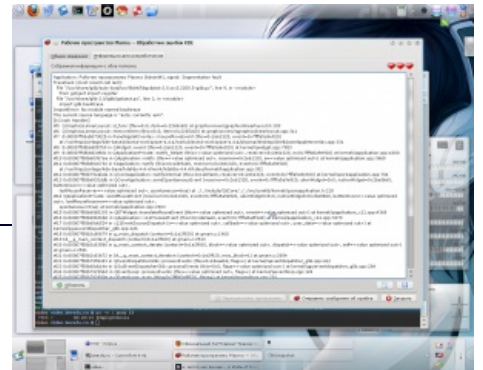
Рабочее пространство Plasma — Обработчик ошибок KDE

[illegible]

Application: Рабочее пространство Plasma (plasma-desktop), signal: Segmentation fault

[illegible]

Сохранить ошибку в файле

Отправить отчёт об ошибке

Закрыть

Рабочее пространство Plasma

Отладчик